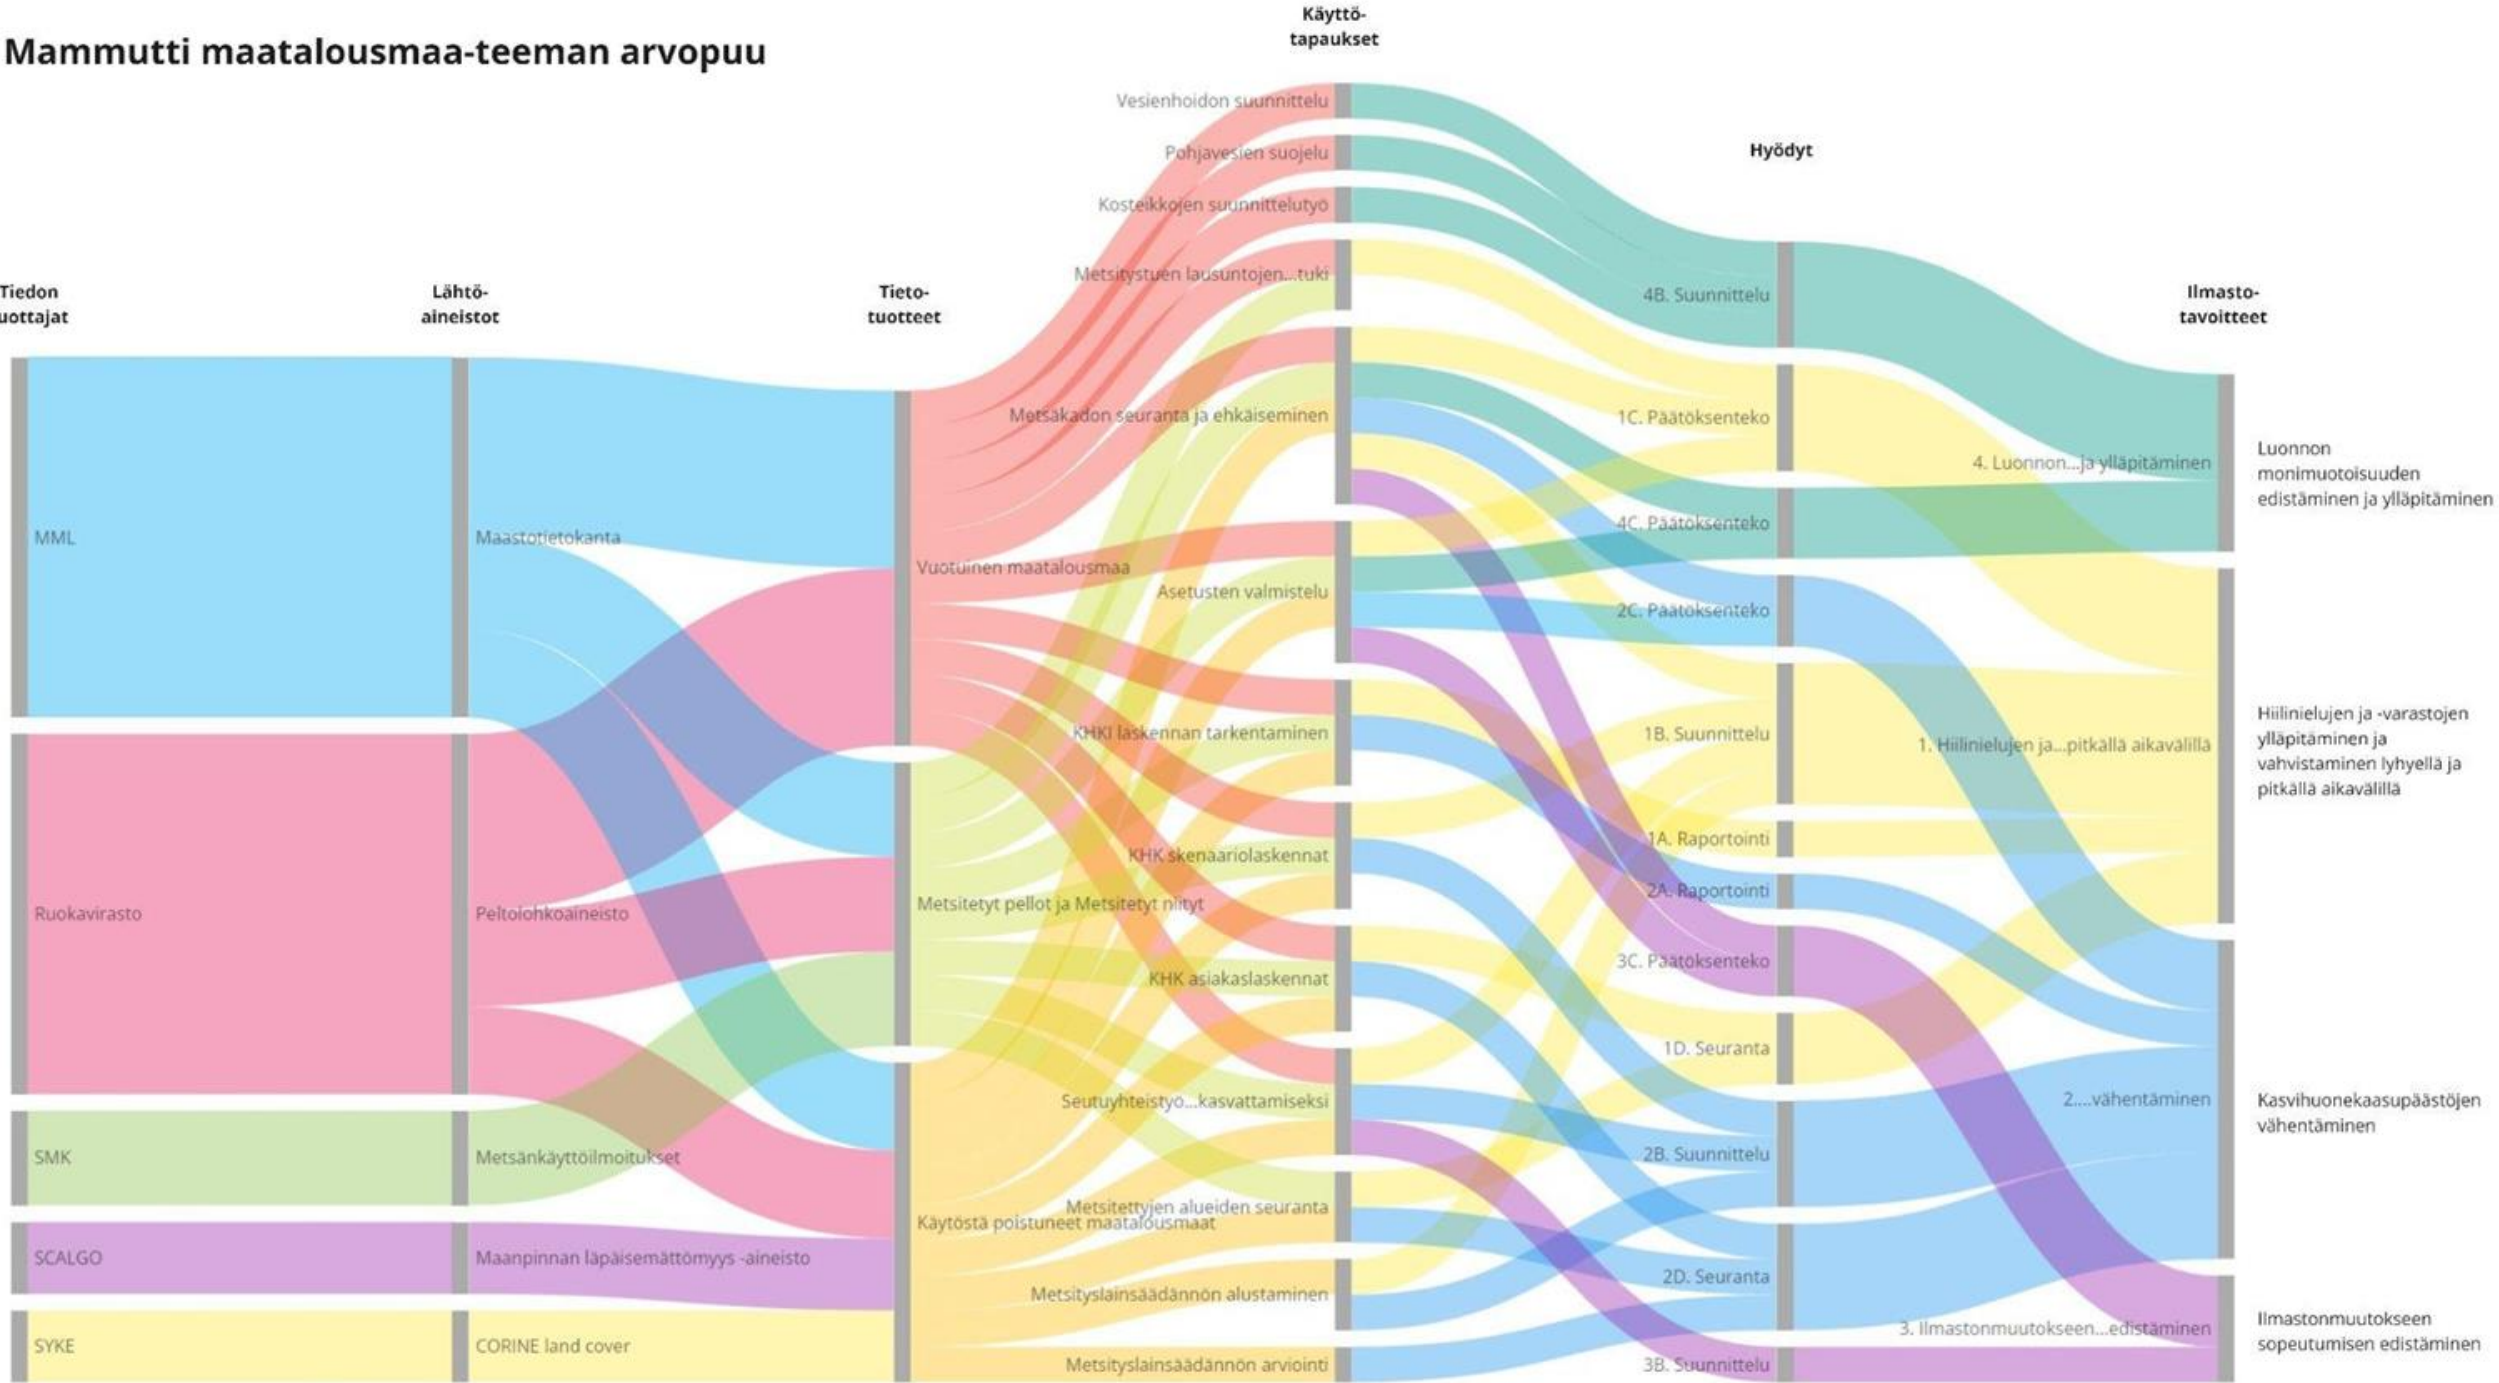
Mammutti maatalousmaa-teeman arvopuu

Tiedon tuottajat

Lähtö-aineistot

Tieto-tuotteet

Käyttö-tapaukset

Hyödyt

Ilmasto-tavoitteet

MML

Ruokavirasto

SMK

SCALGO

SYKE

Maastotietokanta

Peltolohkoaineisto

Metsänkäyttöilmoitukset

Maanpinnan läpäisemättömyys -aineisto

CORINE land cover

Vuotuinen maatalousmaa

Metsitetyt pellot ja Metsitetyt niityt

Käytöstä poistuneet maatalousmaat

Vesienhoidon suunnittelu

Pohjavesien suojelu

Kosteikkojen suunnittelutyö

Metsitystuen lausuntojen...tuki

Metsäkadon seuranta ja ehkäiseminen

Asetusten valmistelu

KHKI laskennan tarkentaminen

KHK skenaariolaskennat

KHK asiakaslaskennat

Seutuyhteistyo...kasvattamiseksi

Metsitettyjen alueiden seuranta

Metsityslainsäädännön alustaminen

Metsityslainsäädännön arviointi

4B. Suunnittelu

1C. Päätöksenteko

4C. Päätöksenteko

2C. Päätöksenteko

1B. Suunnittelu

1A. Raportointi

2A. Raportointi

3C. Päätöksenteko

1D. Seuranta

2B. Suunnittelu

2D. Seuranta

3B. Suunnittelu

4. Luonnon...ja ylläpitäminen

1. Hiilinielujen ja...pitkällä aikavälillä

2....vähentäminen

3. Ilmastonmuutokseen...edistäminen

Luonnon monimuotoisuuden edistäminen ja ylläpitäminen

Hiilinielujen ja -varastojen ylläpitäminen ja vahvistaminen lyhyellä ja pitkällä aikavälillä

Kasvihuonekaasupäästöjen vähentäminen

Ilmastonmuutokseen sopeutumisen edistäminen